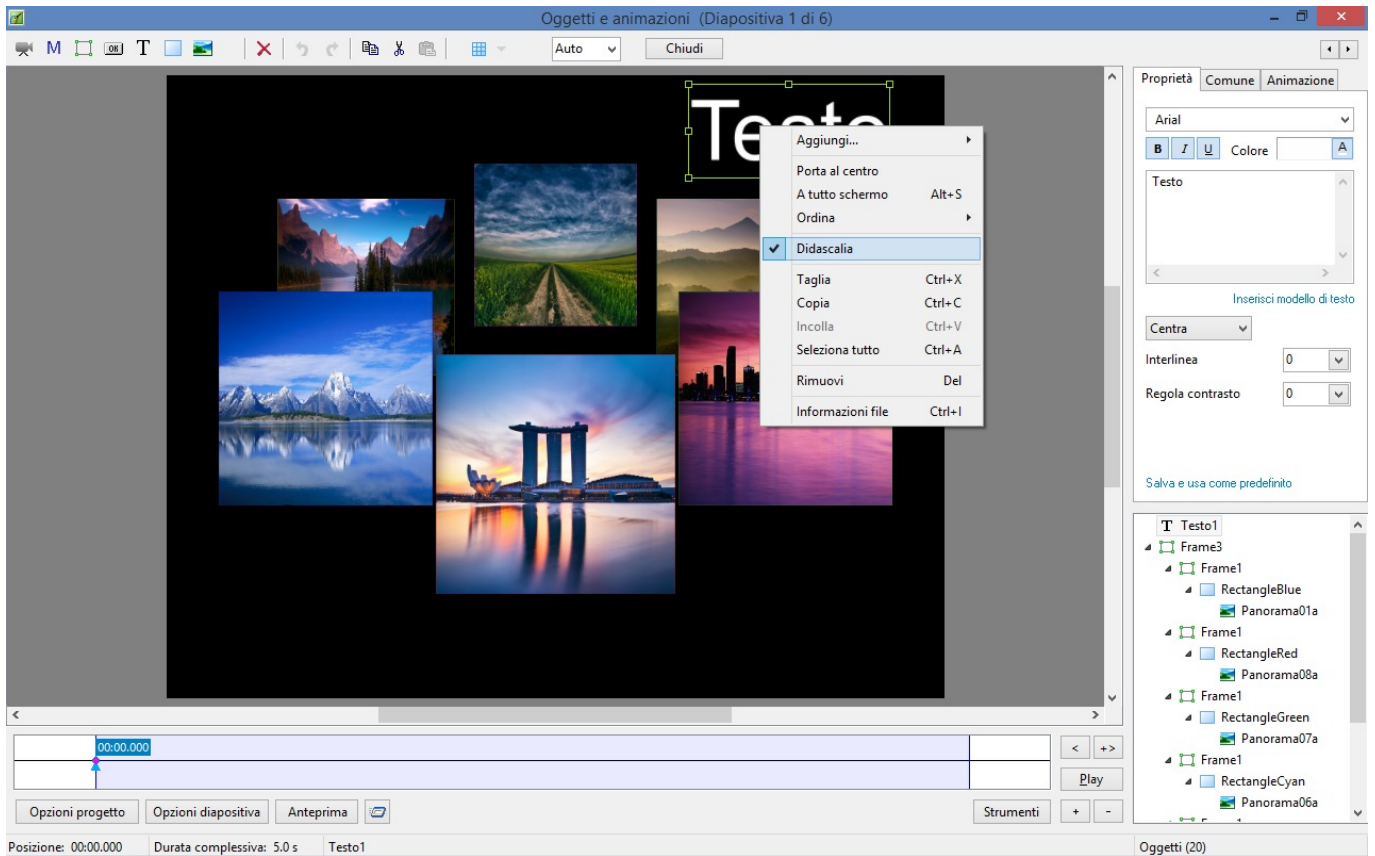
Oggetti e animazioni (Diapositiva 1 di 6)

M T OK

Auto

Chiudi

Testo

Aggiungi...
Porta al centro
A tutto schermo Alt+S
Ordina
Didascalia
Taglia Ctrl+X
Copia Ctrl+C
Incolla Ctrl+V
Seleziona tutto Ctrl+A
Rimuovi Del
Informazioni file Ctrl+I

Proprietà | Comune | Animazione

Arial

B I U Colore A

Testo

Inserisci modello di testo

Centra

Interlinea 0

Regola contrasto 0

Salva e usa come predefinito

T Testo1
Frame3
Frame1
RectangleBlue
Panorama01a
Frame1
RectangleRed
Panorama08a
Frame1
RectangleGreen
Panorama07a
Frame1
RectangleCyan
Panorama06a

00:00.000

< +>

Play

Opzioni progetto | Opzioni diapositiva | Anteprima

Strumenti | + | -

Posizione: 00:00.000 | Durata complessiva: 5.0 s | Testo1

Oggetti (20)